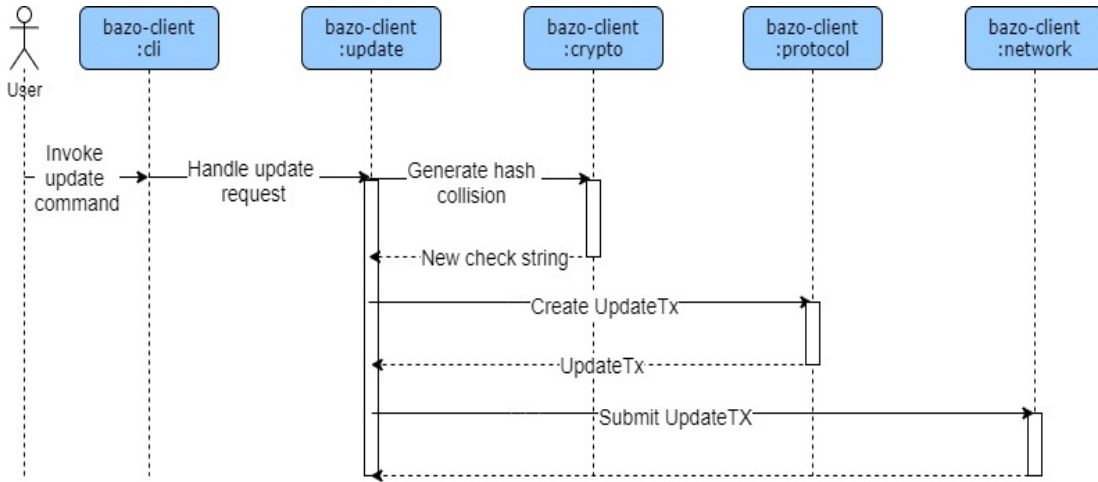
User

bazo-client :cli

bazo-client :update

bazo-client :crypto

bazo-client :protocol

bazo-client :network

Invoke update command

Handle update request

Generate hash collision

New check string

Create UpdateTx

UpdateTx

Submit UpdateTX